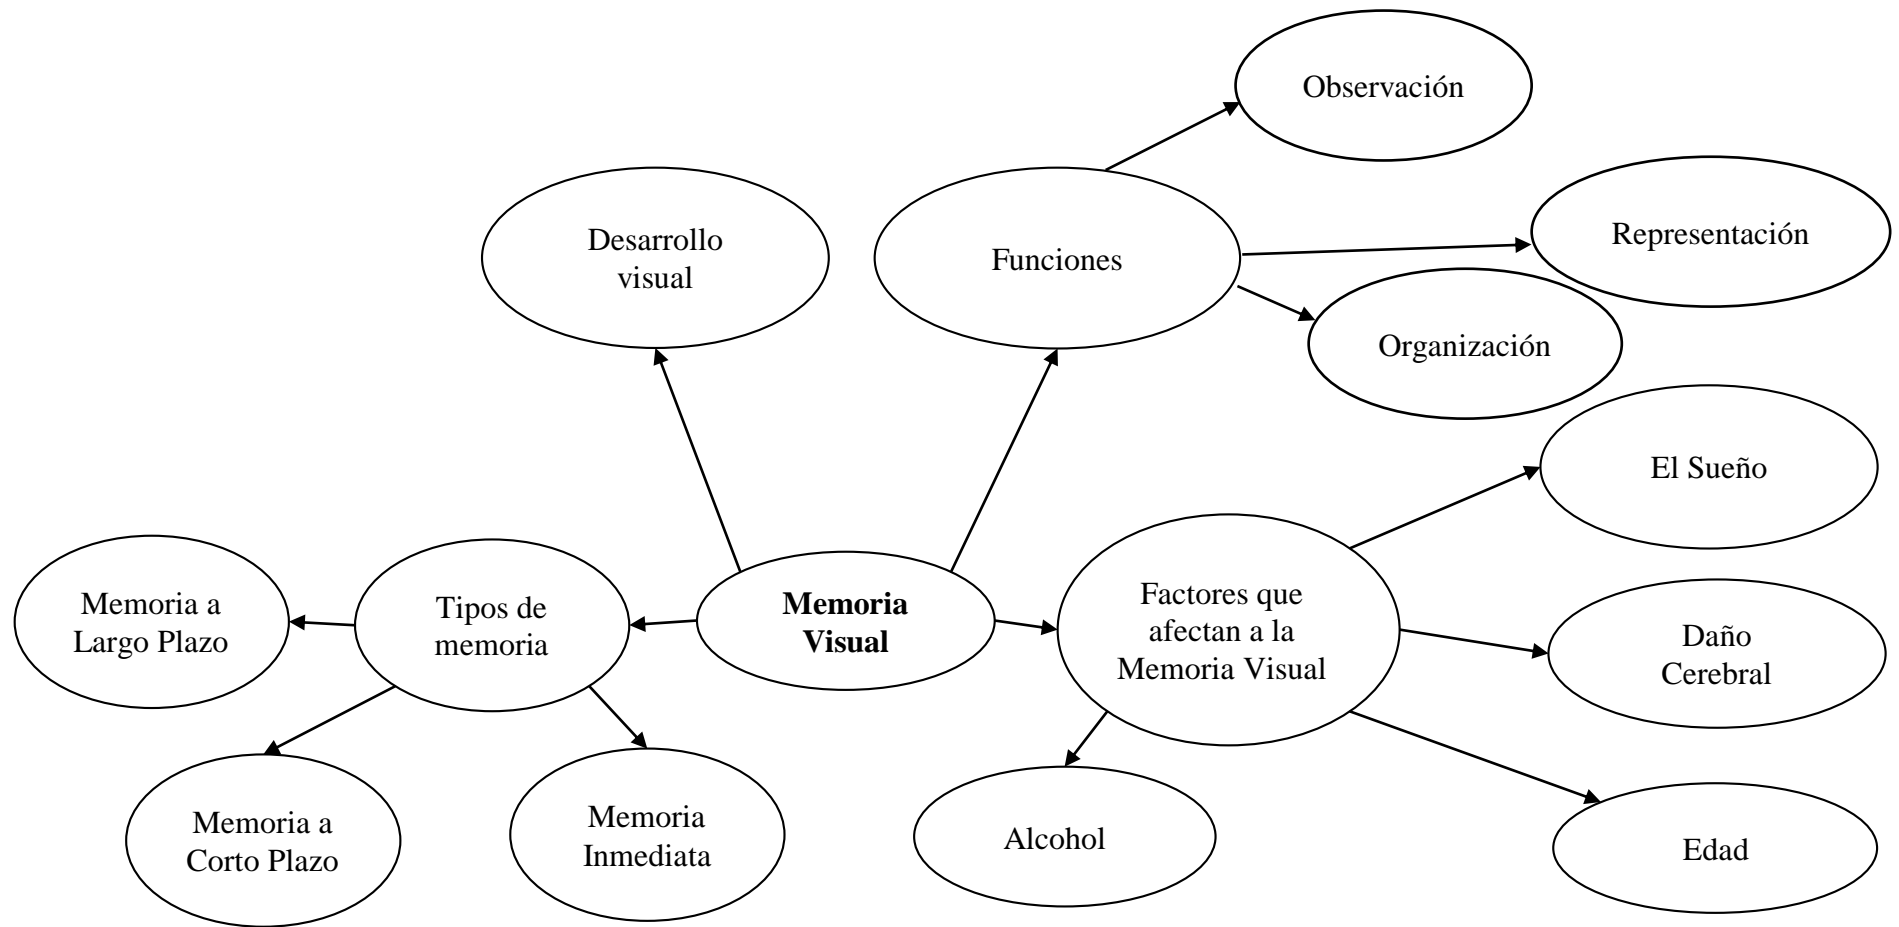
Observación

Desarrollo visual

Funciones

Representación

Organización

El Sueño

Memoria a Largo Plazo

Tipos de memoria

**Memoria Visual**

Factores que afectan a la Memoria Visual

Daño Cerebral

Memoria a Corto Plazo

Memoria Inmediata

Alcohol

Edad